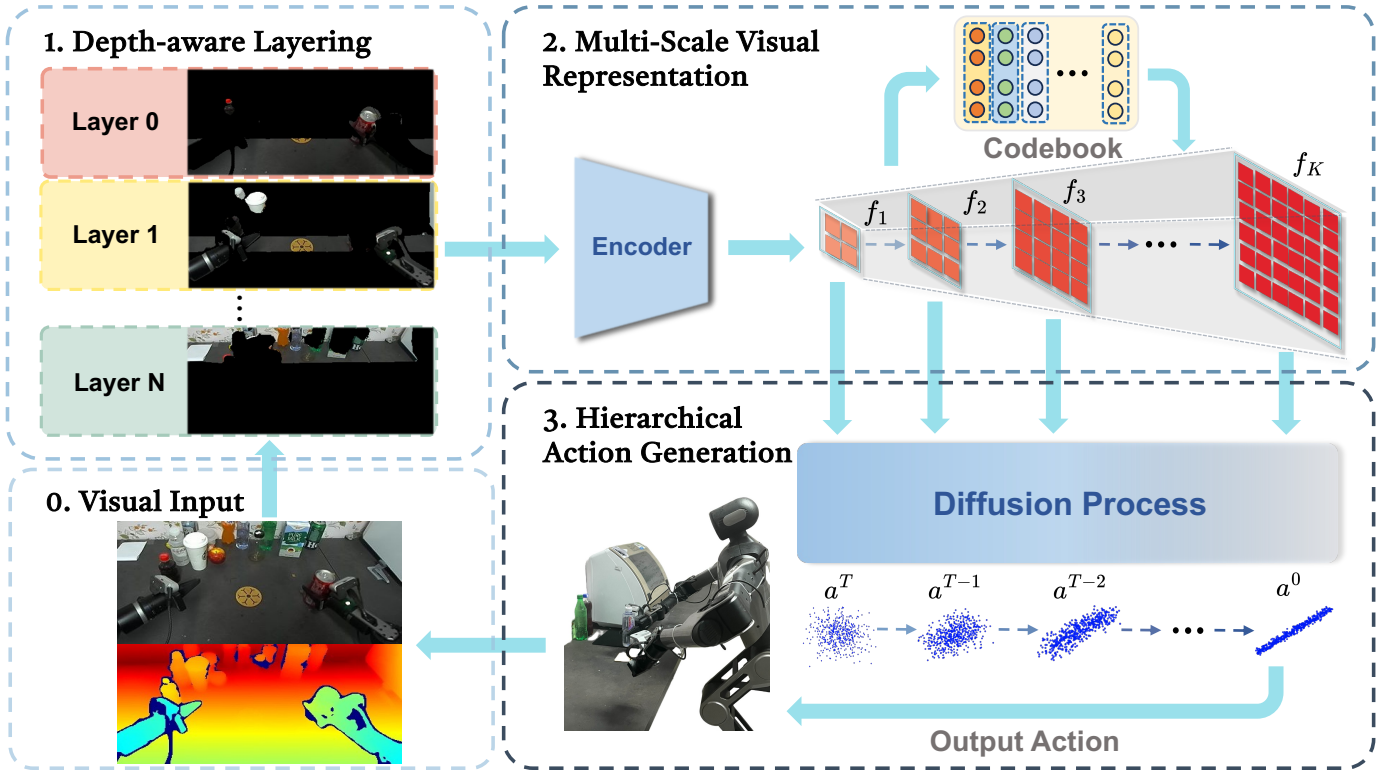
1. Depth-aware Layering

Layer 0

Layer 1

Layer N

2. Multi-Scale Visual Representation

Codebook

Encoder

$f_1$

$f_2$

$f_3$

$f_K$

3. Hierarchical Action Generation

Diffusion Process

$a^T$

$a^{T-1}$

$a^{T-2}$

$a^0$

Output Action

0. Visual Input